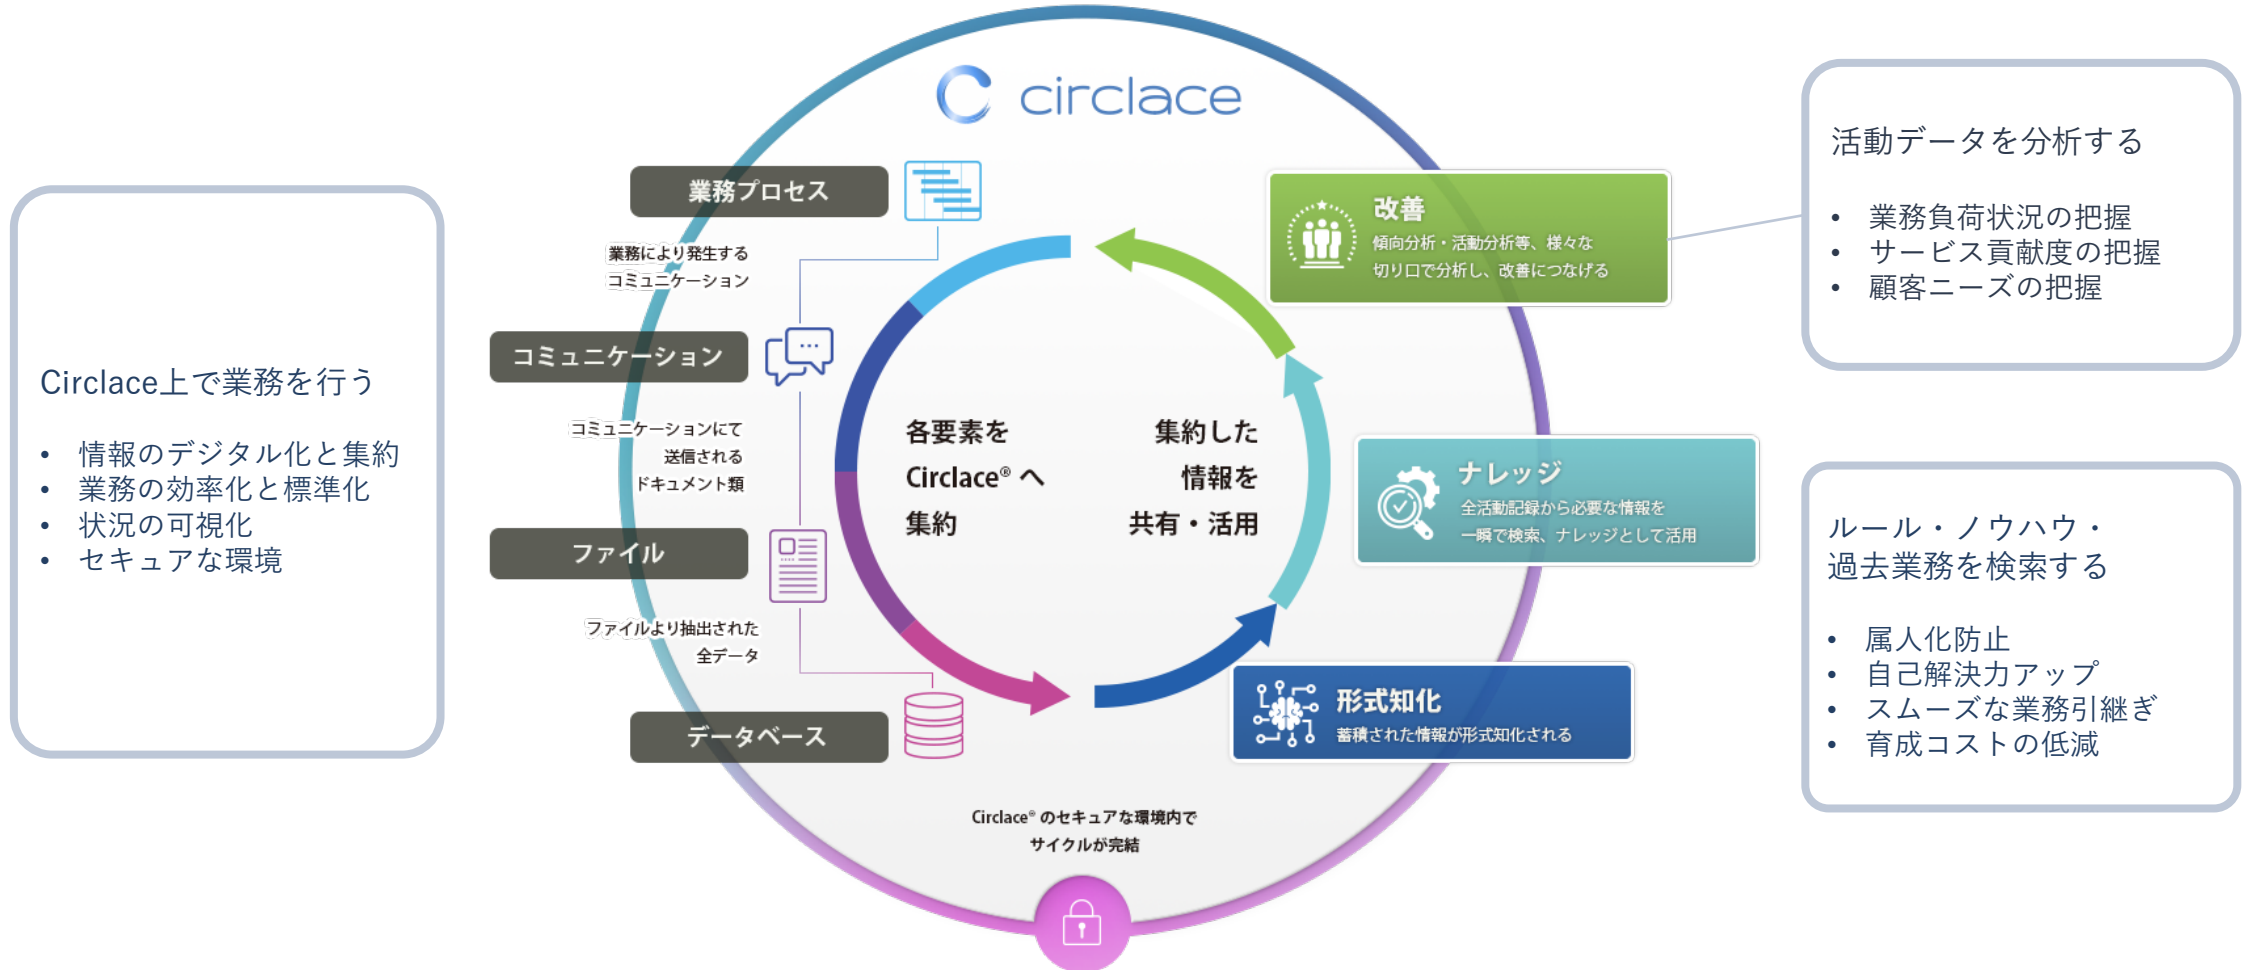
circlace

Circlace上で業務を行う

- 情報のデジタル化と集約
- 業務の効率化と標準化
- 状況の可視化
- セキュアな環境

業務プロセス

業務により発生するコミュニケーション

コミュニケーション

コミュニケーションにて送信されるドキュメント類

ファイル

ファイルより抽出された全データ

データベース

各要素をCircalce®へ集約

集約した情報を共有・活用

改善
傾向分析・活動分析等、様々な切り口で分析し、改善につなげる

ナレッジ
全活動記録から必要な情報を一瞬で検索、ナレッジとして活用

形式知化
蓄積された情報が形式知化される

Circlace®のセキュアな環境内でサイクルが完結

活動データを分析する

- 業務負荷状況の把握
- サービス貢献度の把握
- 顧客ニーズの把握

ルール・ノウハウ・過去業務を検索する

- 属人化防止
- 自己解決力アップ
- スムーズな業務引継ぎ
- 育成コストの低減